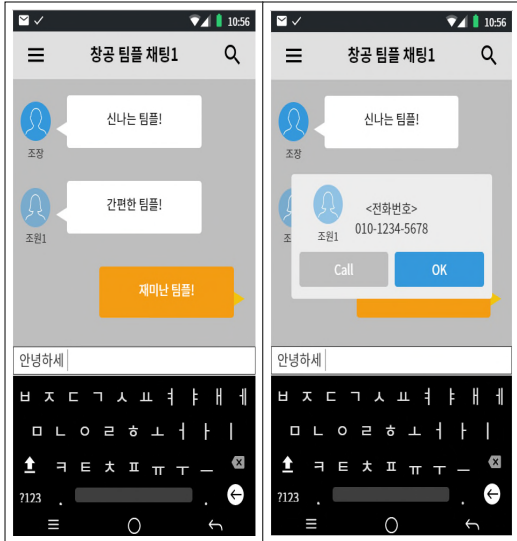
10:56

창공 팀플 채팅1

신나는 팀플!

조장

간편한 팀플!

조원1

재미난 팀플!

안녕하세

ㅂ ㅈ ㄷ ㄱ ㅅ ㅛ ㅕ ㅑ ㅐ ㅔ

ㅁ ㄴ ㅇ ㄹ ㅎ ㅗ ㅓ ㅏ ㅣ

ㅋ ㅌ ㅊ ㅍ ㅠ ㅜ ㅡ

?123 , .

10:56

창공 팀플 채팅1

신나는 팀플!

조장

<전화번호>
010-1234-5678

조원1

Call

OK

안녕하세

ㅂ ㅈ ㄷ ㄱ ㅅ ㅛ ㅕ ㅑ ㅐ ㅔ

ㅁ ㄴ ㅇ ㄹ ㅎ ㅗ ㅓ ㅏ ㅣ

ㅋ ㅌ ㅊ ㅍ ㅠ ㅜ ㅡ

?123 , .